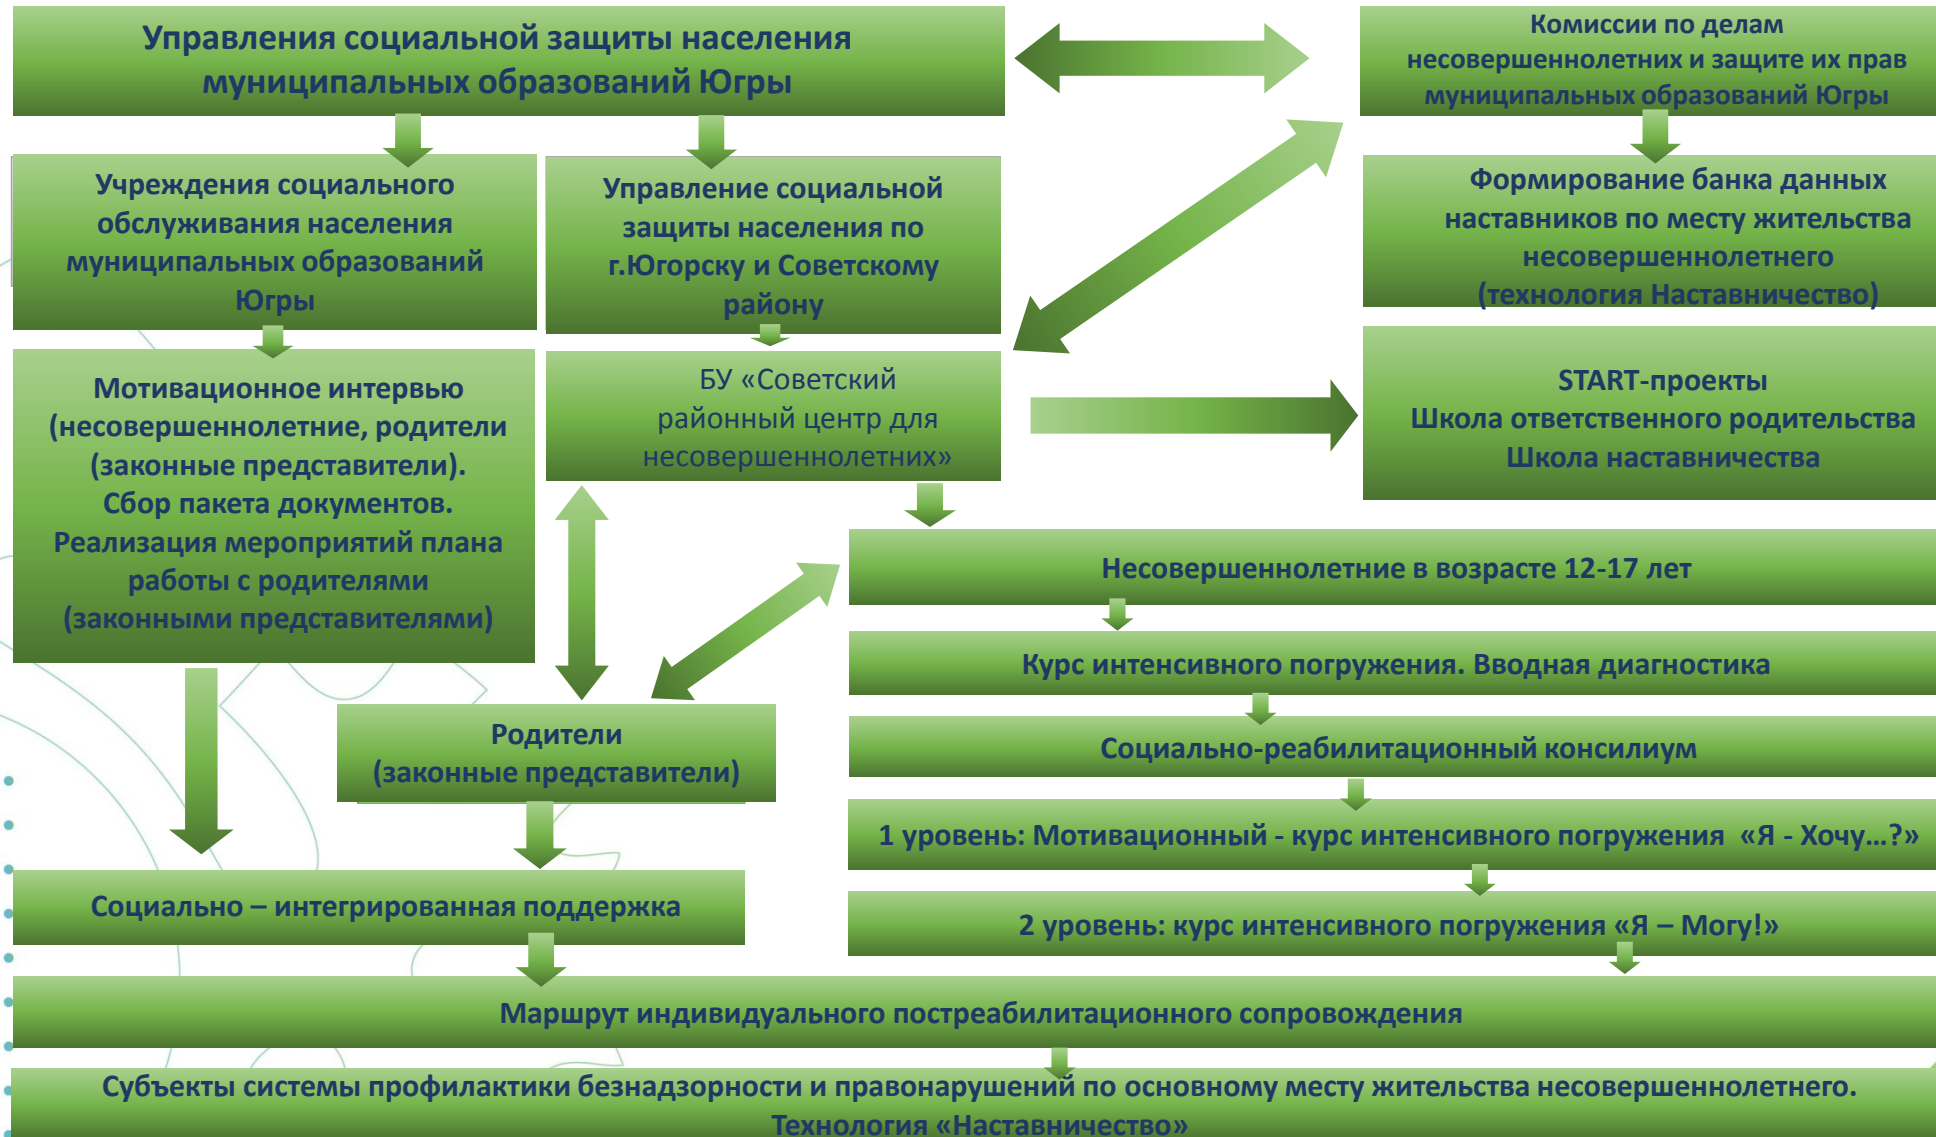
Управления социальной защиты населения муниципальных образований Югры

Комиссии по делам несовершеннолетних и защите их прав муниципальных образований Югры

Учреждения социального обслуживания населения муниципальных образований Югры

Управление социальной защиты населения по г.Югорску и Советскому району

Формирование банка данных наставников по месту жительства несовершеннолетнего (технология Наставничество)

Мотивационное интервью (несовершеннолетние, родители (законные представители). Сбор пакета документов. Реализация мероприятий плана работы с родителями (законными представителями)

БУ «Советский районный центр для несовершеннолетних»

START-проекты Школа ответственного родительства Школа наставничества

Несовершеннолетние в возрасте 12-17 лет

Курс интенсивного погружения. Вводная диагностика

Родители (законные представители)

Социально-реабилитационный консилиум

1 уровень: Мотивационный - курс интенсивного погружения «Я - Хочу…?»

Социально – интегрированная поддержка

2 уровень: курс интенсивного погружения «Я – Могу!»

Маршрут индивидуального постреабилитационного сопровождения

Субъекты системы профилактики безнадзорности и правонарушений по основному месту жительства несовершеннолетнего. Технология «Наставничество»